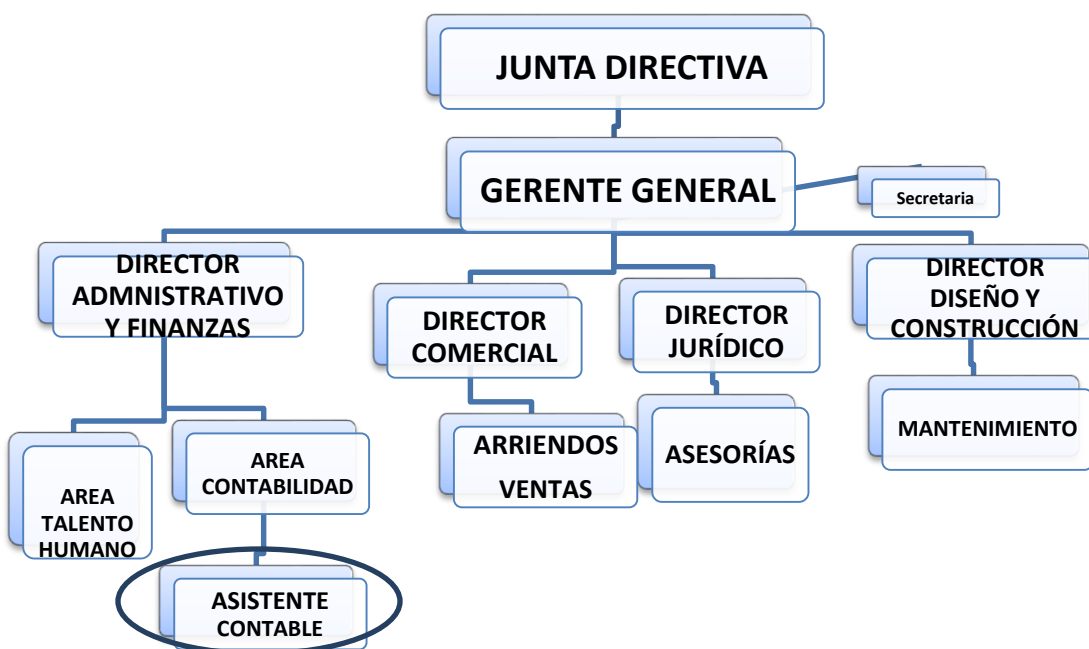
JUNTA DIRECTIVA

GERENTE GENERAL

Secretaria

DIRECTOR ADMNISTRATIVO Y FINANZAS

DIRECTOR COMERCIAL

DIRECTOR JURÍDICO

DIRECTOR DISEÑO Y CONSTRUCCIÓN

AREA TALENTO HUMANO

AREA CONTABILIDAD

ASISTENTE CONTABLE

ARRIENDOS VENTAS

ASESORÍAS

MANTENIMIENTO